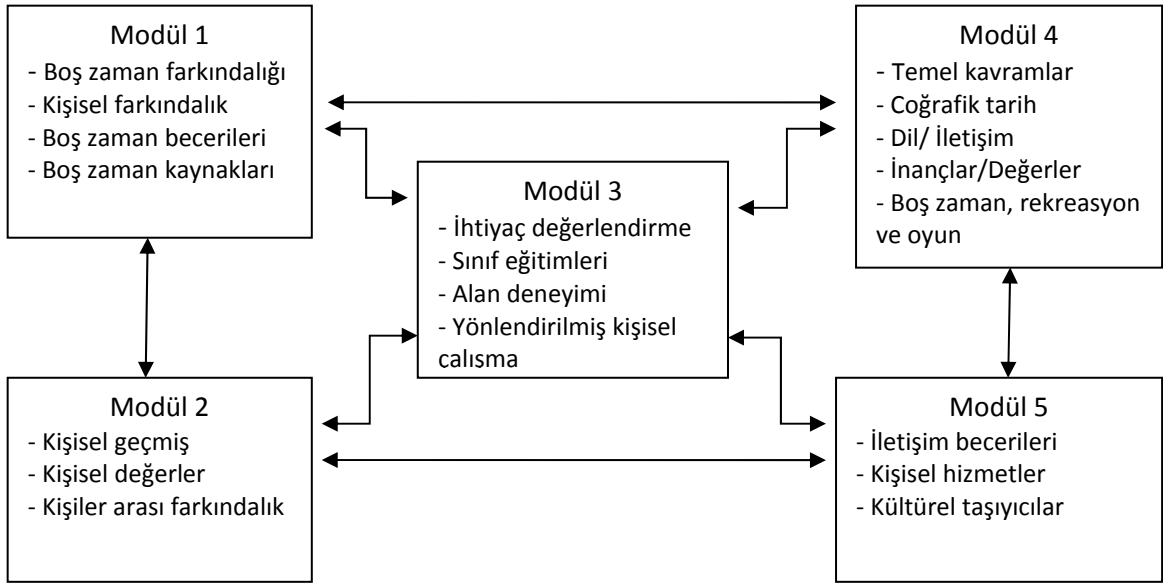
Modül 1
- Boş zaman farkındalığı
- Kişisel farkındalık
- Boş zaman becerileri
- Boş zaman kaynakları

Modül 4
- Temel kavramlar
- Coğrafik tarih
- Dil/ İletişim
- İnançlar/Değerler
- Boş zaman, rekreasyon ve oyun

Modül 3
- İhtiyaç değerlendirme
- Sınıf eğitimleri
- Alan deneyimi
- Yönlendirilmiş kişisel calısma

Modül 2
- Kişisel geçmiş
- Kişisel değerler
- Kişiler arası farkındalık

Modül 5
- İletişim becerileri
- Kişisel hizmetler
- Kültürel taşıyıcılar